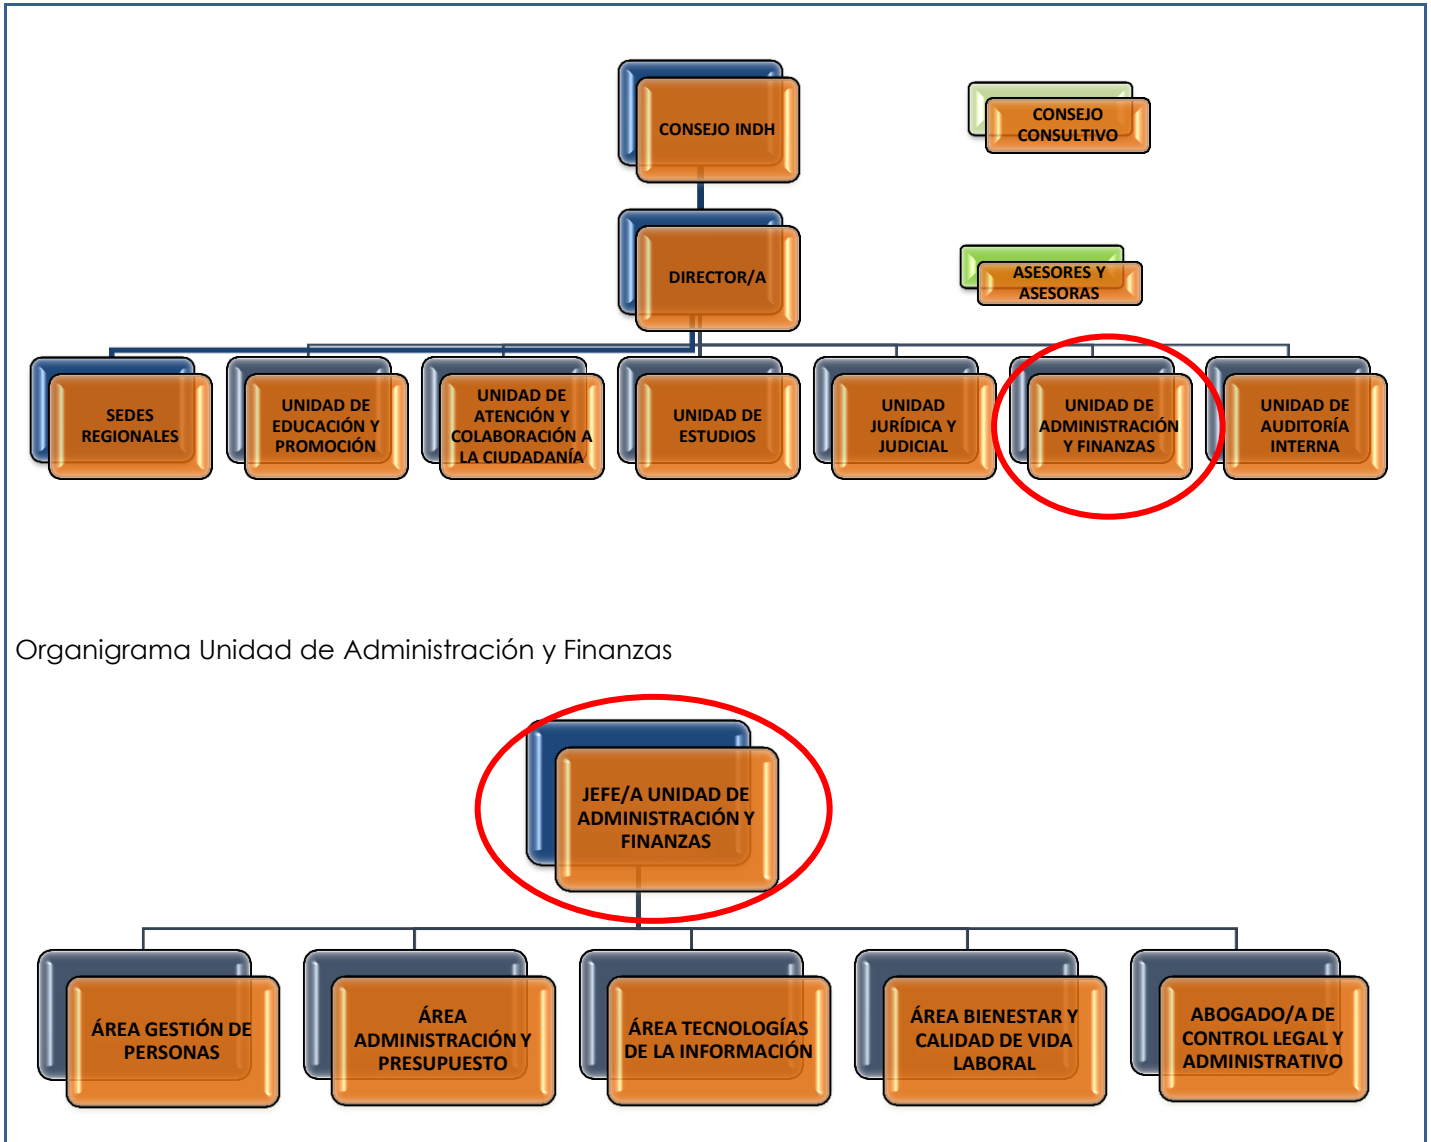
CONSEJO INDH

CONSEJO CONSULTIVO

DIRECTOR/A

ASESORES Y ASESORAS

SEDES REGIONALES

UNIDAD DE EDUCACIÓN Y PROMOCIÓN

UNIDAD DE ATENCIÓN Y COLABORACIÓN A LA CIUDADANÍA

UNIDAD DE ESTUDIOS

UNIDAD JURÍDICA Y JUDICIAL

UNIDAD DE ADMINISTRACIÓN Y FINANZAS

UNIDAD DE AUDITORÍA INTERNA

Organigrama Unidad de Administración y Finanzas

JEFE/A UNIDAD DE ADMINISTRACIÓN Y FINANZAS

ÁREA GESTIÓN DE PERSONAS

ÁREA ADMINISTRACIÓN Y PRESUPUESTO

ÁREA TECNOLOGÍAS DE LA INFORMACIÓN

ÁREA BIENESTAR Y CALIDAD DE VIDA LABORAL

ABOGADO/A DE CONTROL LEGAL Y ADMINISTRATIVO